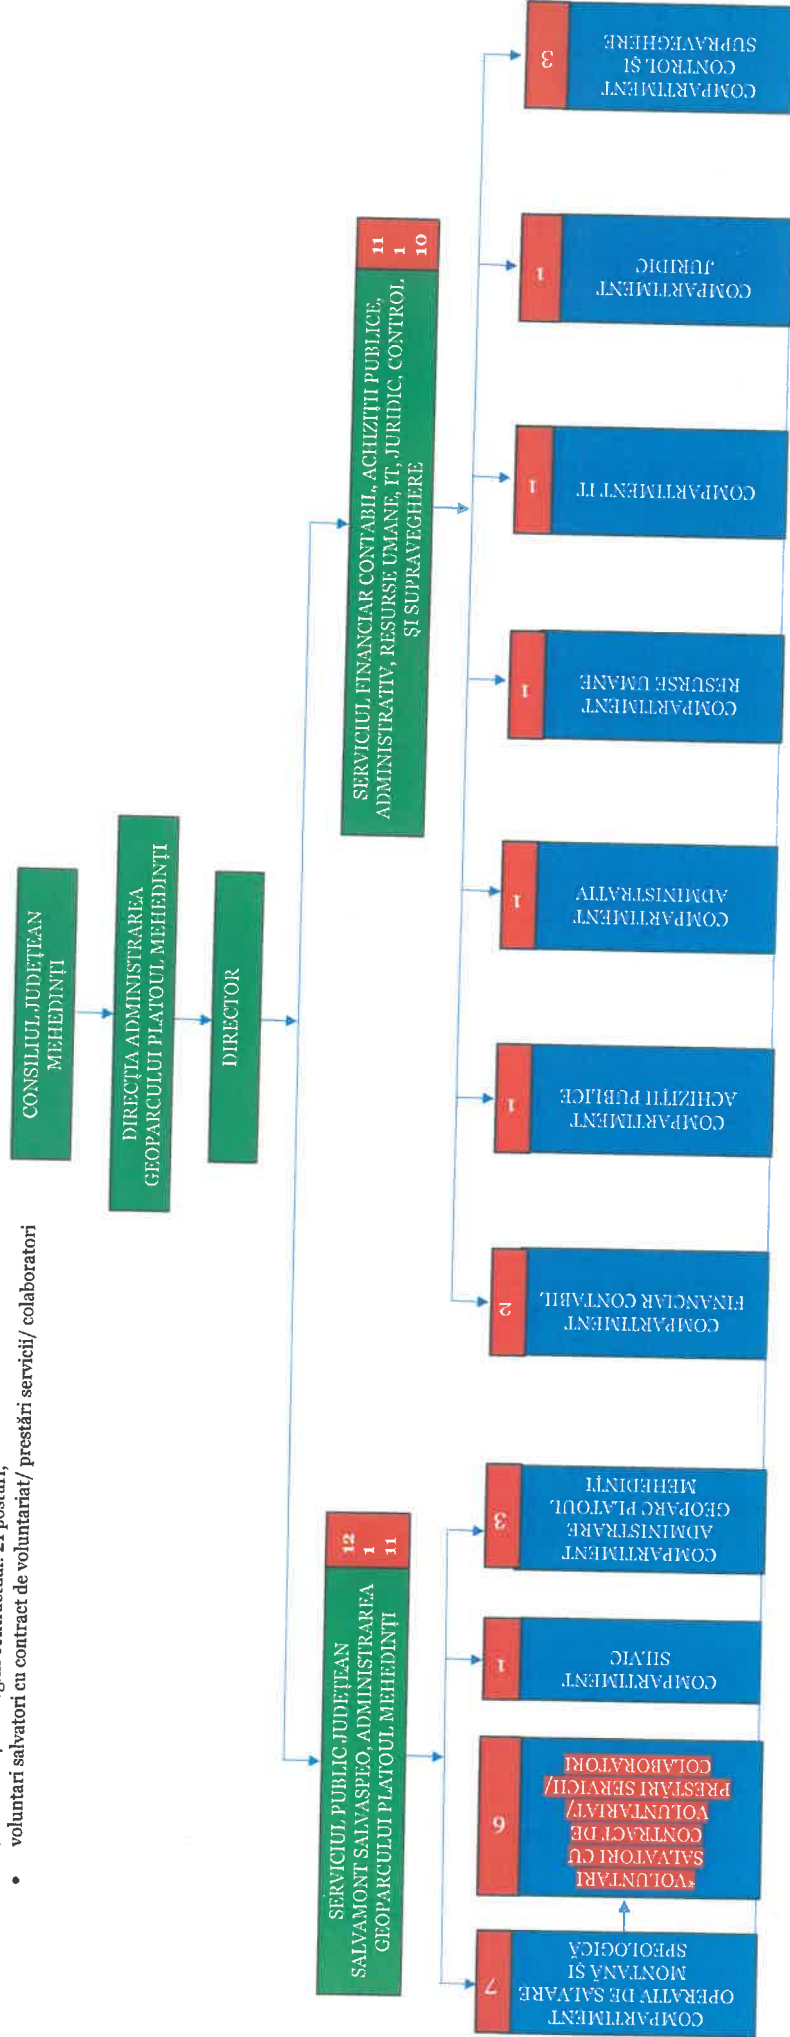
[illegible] 21 posturi;
• voluntari salvatori cu contract de voluntariat/ prestări servicii/ colaboratori

CONSILIUL JUDEȚEAN MEHEDINȚI

DIRECȚIA ADMINISTRAREA GEOPARCULUI PLATOUL MEHEDINȚI

DIRECTOR

SERVICIUL FINANCIAR CONTABIL, ACHIZIȚII PUBLICE, ADMINISTRATIV, RESURSE UMANE, IT, JURIDIC, CONTROL ȘI SUPRAVEGHERE
11
1
10

SERVICIUL PUBLIC JUDEȚEAN SALVAMONT SALVASPEO, ADMINISTRAREA GEOPARCULUI PLATOUL MEHEDINȚI
12
1
11

COMPARTIMENT OPERATIV DE SALVARE MONTANĂ ȘI SPEOLOGICĂ
7

*VOLUNTARI SALVATORI CU CONTRACT DE VOLUNTARIAT/ PRESTĂRI SERVICII/ COLABORATORI
6

COMPARTIMENT SILVIC
1

COMPARTIMENT ADMINISTRARE GEOPARC PLATOUL MEHEDINȚI
3

COMPARTIMENT FINANCIAR CONTABIL
2

COMPARTIMENT ACHIZIȚII PUBLICE
1

COMPARTIMENT ADMINISTRATIV
1

COMPARTIMENT RESURSE UMANE
1

COMPARTIMENT IT
1

COMPARTIMENT JURIDIC
1

COMPARTIMENT CONTROL ȘI SUPRAVEGHERE
3